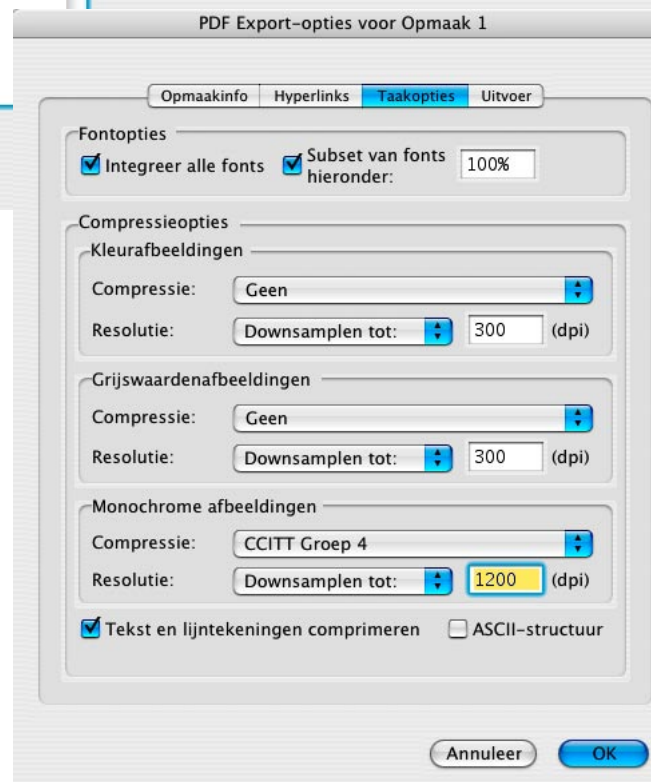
PDF Export-opties voor Opmaak 1

Opmaakinfo | Hyperlinks | Taakopties | Uitvoer

Fontopties
Integreer alle fonts
Subset van fonts hieronder: 100%

Compressieopties
Kleurafbeeldingen
Compressie: Geen
Resolutie: Downsamplen tot: 300 (dpi)

Grijswaardenafbeeldingen
Compressie: Geen
Resolutie: Downsamplen tot: 300 (dpi)

Monochrome afbeeldingen
Compressie: CCITT Groep 4
Resolutie: Downsamplen tot: 1200 (dpi)

Tekst en lijntekeningen comprimeren
ASCII-structuur

Annuleer
OK